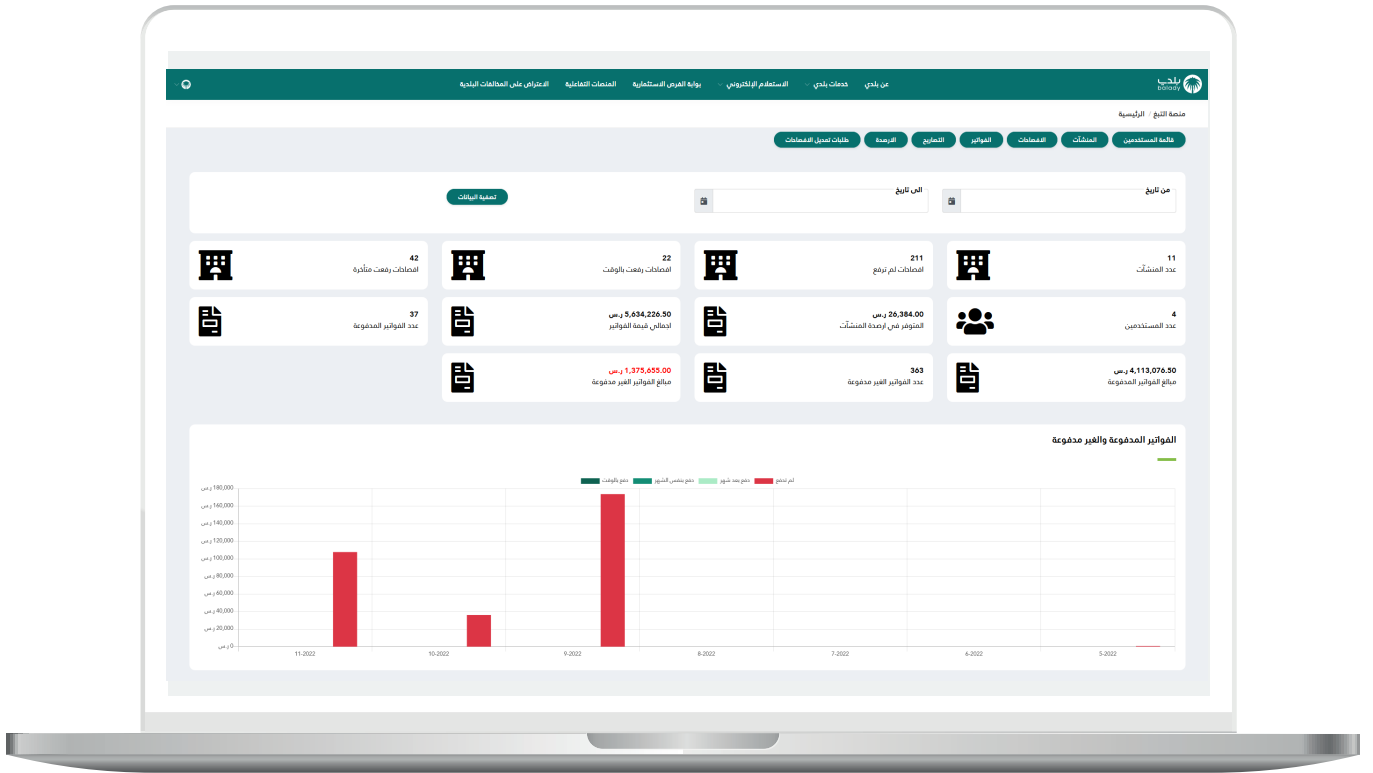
بلدي
balady

عن بلدي
خدمات بلدي
الاستعلام الإلكتروني
بوابة الفرص الاستثمارية
المنصات التفاعلية
الاعتراض على المخالفات البلدية

منصة التبع / الرئيسية

قائمة المستخدمين
المنشآت
الافصاحات
الفواتير
التصاريح
الارصدة
طلبات تعديل الافصاحات

من تاريخ
الى تاريخ
تصفية البيانات

11
عدد المنشآت

211
افصاحات لم ترفع

22
افصاحات رفعت بالوقت

42
افصاحات رفعت متأخرة

4
عدد المستخدمين

26,384.00 ر.س
المتوفر في أرصدة المنشآت

5,634,226.50 ر.س
اجمالي قيمة الفواتير

37
عدد الفواتير المدفوعة

4,113,076.50 ر.س
مبالغ الفواتير المدفوعة

363
عدد الفواتير الغير مدفوعة

1,375,655.00 ر.س
مبالغ الفواتير الغير مدفوعة

الفواتير المدفوعة والغير مدفوعة

دفع بالوقت
دفع بنفس الشهر
دفع بعد شهر
لم تدفع

180,000 ر.س
160,000 ر.س
140,000 ر.س
120,000 ر.س
100,000 ر.س
80,000 ر.س
60,000 ر.س
40,000 ر.س
20,000 ر.س
0 ر.س

11-2022
10-2022
9-2022
8-2022
7-2022
6-2022
5-2022